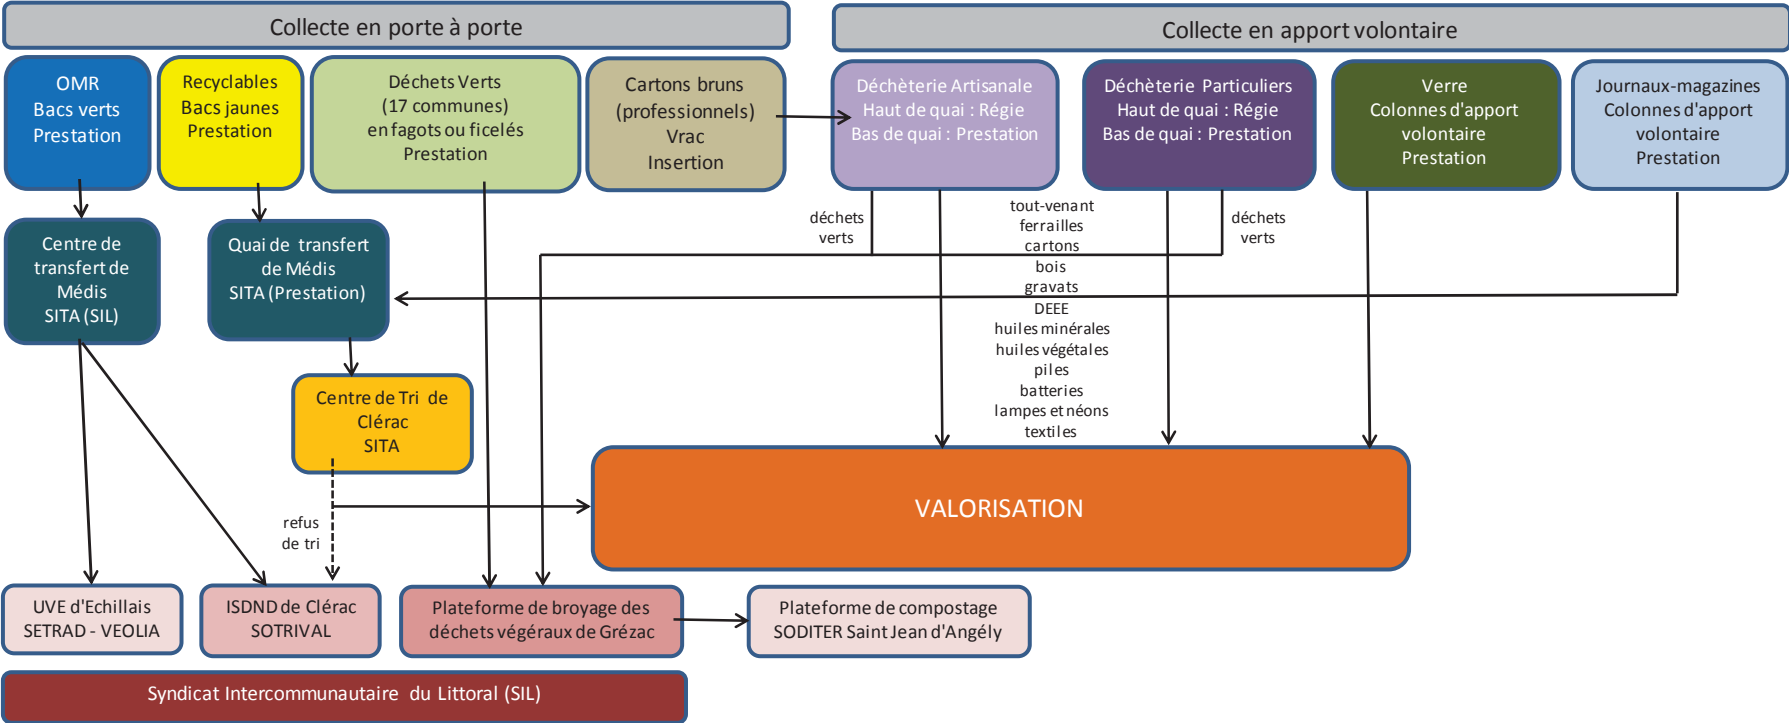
Collecte en porte à porte

Collecte en apport volontaire

OMR
Bacs verts
Prestation

Recyclables
Bacs jaunes
Prestation

Déchets Verts
(17 communes)
en fagots ou ficelés
Prestation

Cartons bruns
(professionnels)
Vrac
Insertion

Déchèterie Artisanale
Haut de quai : Régie
Bas de quai : Prestation

Déchèterie Particuliers
Haut de quai : Régie
Bas de quai : Prestation

Verre
Colonnes d'apport
volontaire
Prestation

Journaux-magazines
Colonnes d'apport
volontaire
Prestation

déchets
verts

tout-venant
ferrailles
cartons
bois
gravats
DEEE
huiles minérales
huiles végétales
piles
batteries
lampes et néons
textiles

déchets
verts

Centre de
transfert de
Médis
SITA (SIL)

Quai de transfert
de Médis
SITA (Prestation)

Centre de Tri de
Clérac
SITA

refus
de tri

VALORISATION

UVE d'Echillais
SETRAD - VEOLIA

ISDND de Clérac
SOTRIVAL

Plateforme de broyage des
déchets végéraux de Grézac

Plateforme de compostage
SODITER Saint Jean d'Angély

Syndicat Intercommunautaire du Littoral (SIL)